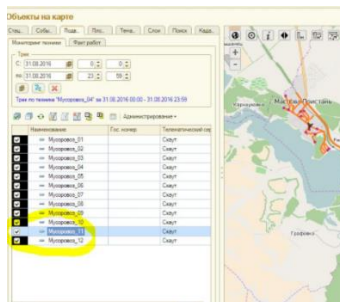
Объекты на карте

Стр... | Субъ... | Лад... | Про... | Тече... | Слои | Поиск | Када...

Мониторинг техники | Факт работ

Трек

С: 31.08.2016 | 0 | 0

по: 31.08.2016 | 23 | 59

Трек по технике "Мусоровоз_04" за 31.08.2016 00:00 - 31.08.2016 23:59

Администрирование

| | Наименование | Гос. номер | Телематический се |
|---|---|---|---|
| ✔ | Мусоровоз_01 | | Скаут |
| ✔ | Мусоровоз_02 | | Скаут |
| ✔ | Мусоровоз_03 | | Скаут |
| ✔ | Мусоровоз_04 | | Скаут |
| ✔ | Мусоровоз_05 | | Скаут |
| ✔ | Мусоровоз_06 | | Скаут |
| ✔ | Мусоровоз_07 | | Скаут |
| ✔ | Мусоровоз_08 | | Скаут |
| ✔ | Мусоровоз_09 | | Скаут |
| ✔ | Мусоровоз_10 | | Скаут |
| ✔ | Мусоровоз_11 | | Скаут |
| ✔ | Мусоровоз_12 | | Скаут |

Мостовая Пристань

Грибовка